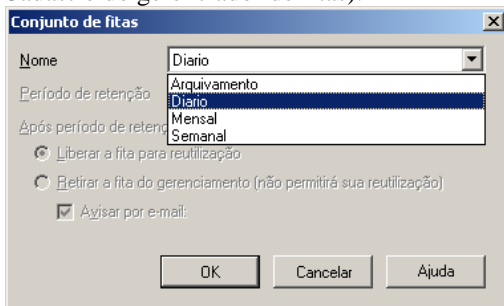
Conjunto de fitas

Nome
Diario
Arquivamento
Diario
Mensal
Semanal

Período de retenção

Após período de retenç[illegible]

Liberar a fita para reutilização

Retirar a fita do gerenciamento (não permitirá sua reutilização)

Avisar por e-mail:

OK
Cancelar
Ajuda